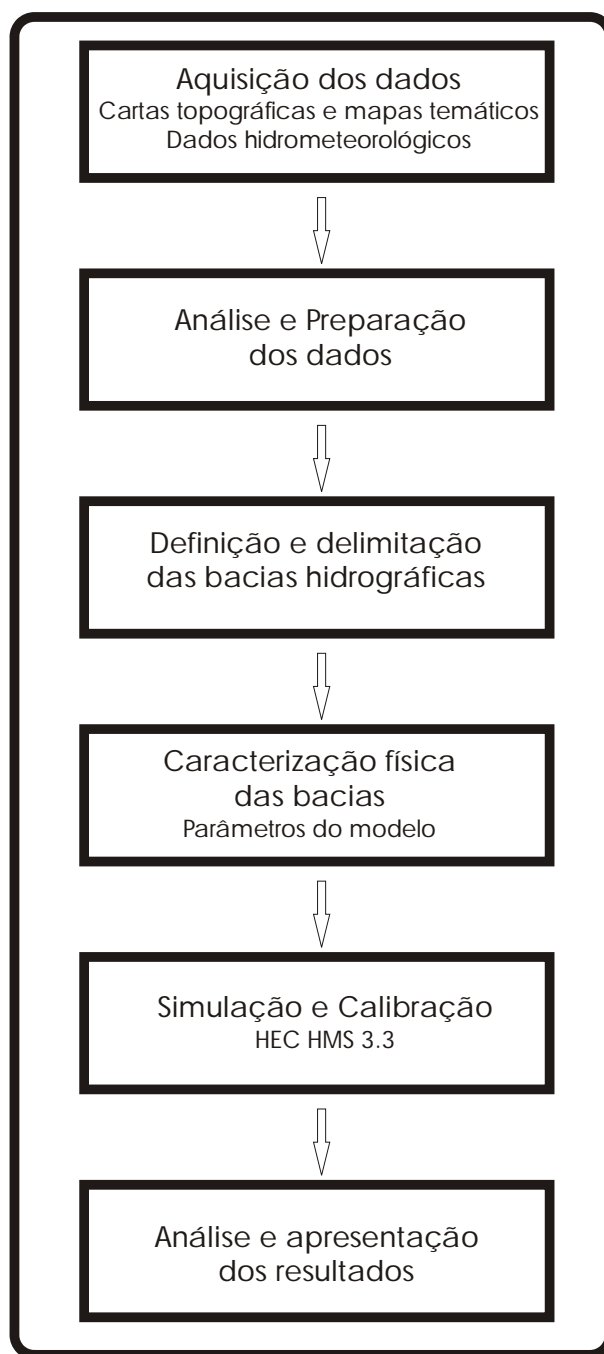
Aquisição dos dados
Cartas topográficas e mapas temáticos
Dados hidrometeorológicos

Análise e Preparação dos dados

Definição e delimitação das bacias hidrográficas

Caracterização física das bacias
Parâmetros do modelo

Simulação e Calibração
HEC HMS 3.3

Análise e apresentação dos resultados